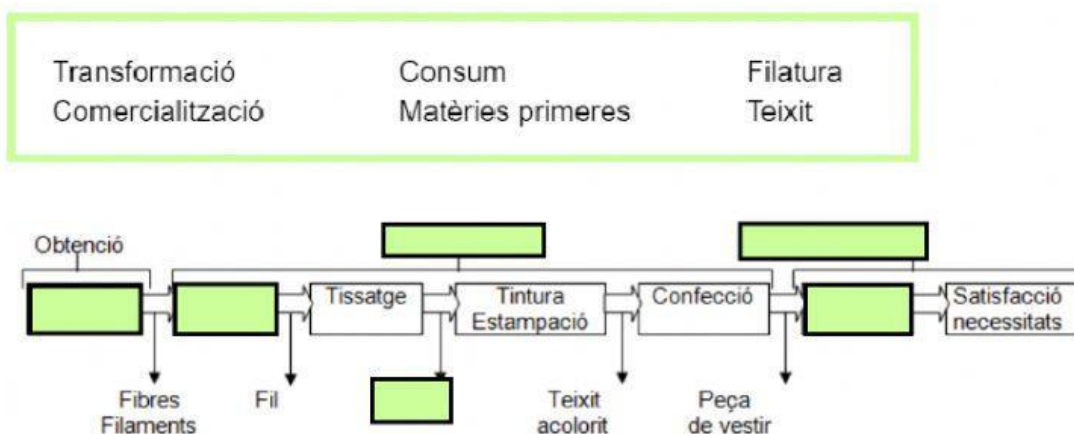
Transformació
Comercialització

Consum
Matèries primeres

Filatura
Teixit

Obtenció

Tissatge

Tintura
Estampació

Confecció

Satisfacció
necessitats

Fibres
Filaments

Fil

Teixit
acolorit

Peça
de vestir